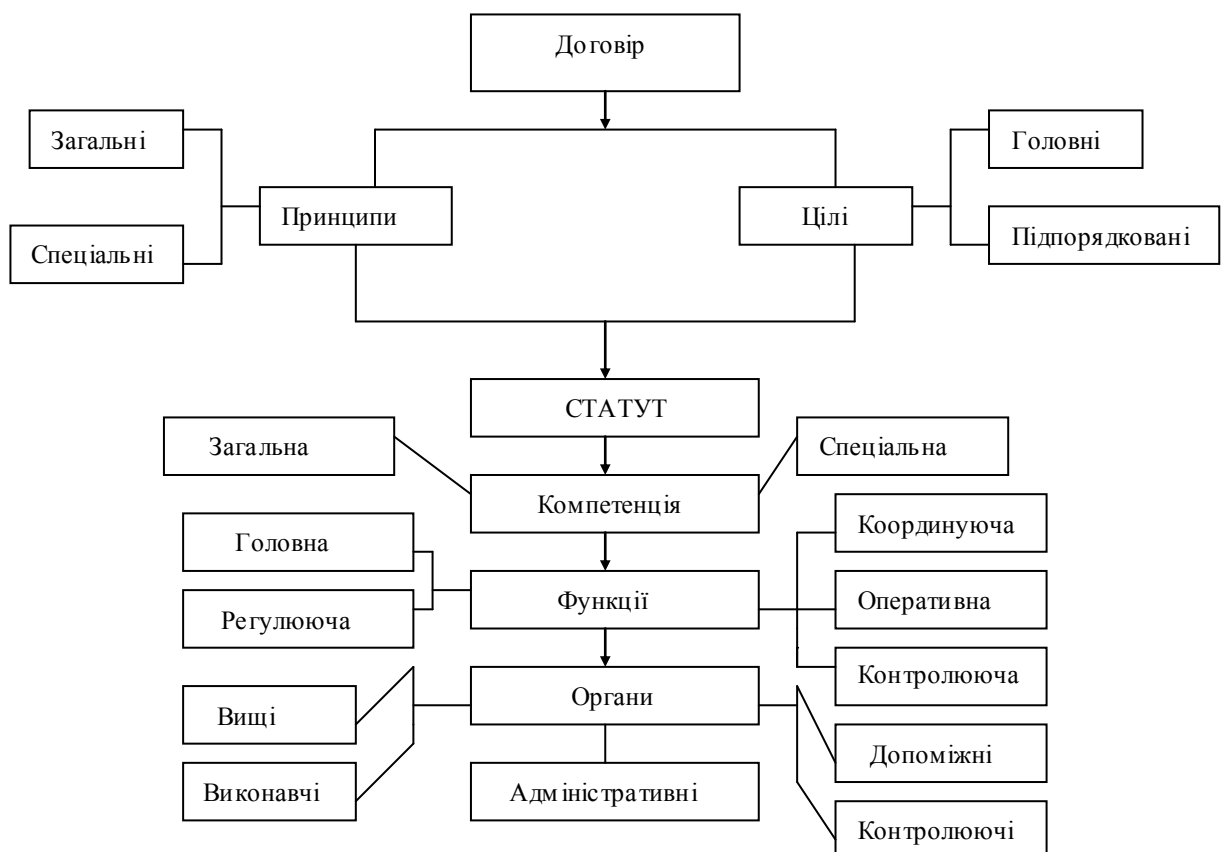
Договір

Загальні

Спеціальні

Принципи

Цілі

Головні

Підпорядковані

СТАТУТ

Загальна

Спеціальна

Компетенція

Головна

Регулююча

Функції

Координуюча

Оперативна

Контролююча

Вищі

Виконавчі

Органи

Адміністративні

Допоміжні

Контролюючі